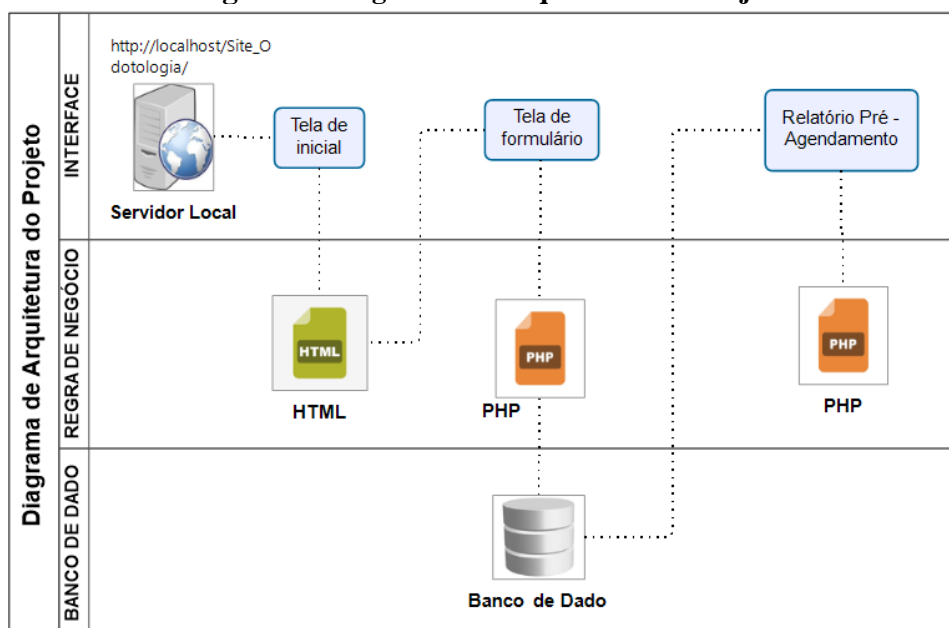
Diagrama de Arquitetura do Projeto

INTERFACE

http://localhost/Site_Odotologia/

Servidor Local

Tela de inicial

Tela de formulário

Relatório Pré - Agendamento

REGRA DE NEGÓCIO

HTML

HTML

PHP

PHP

PHP

PHP

BANCO DE DADO

Banco de Dado